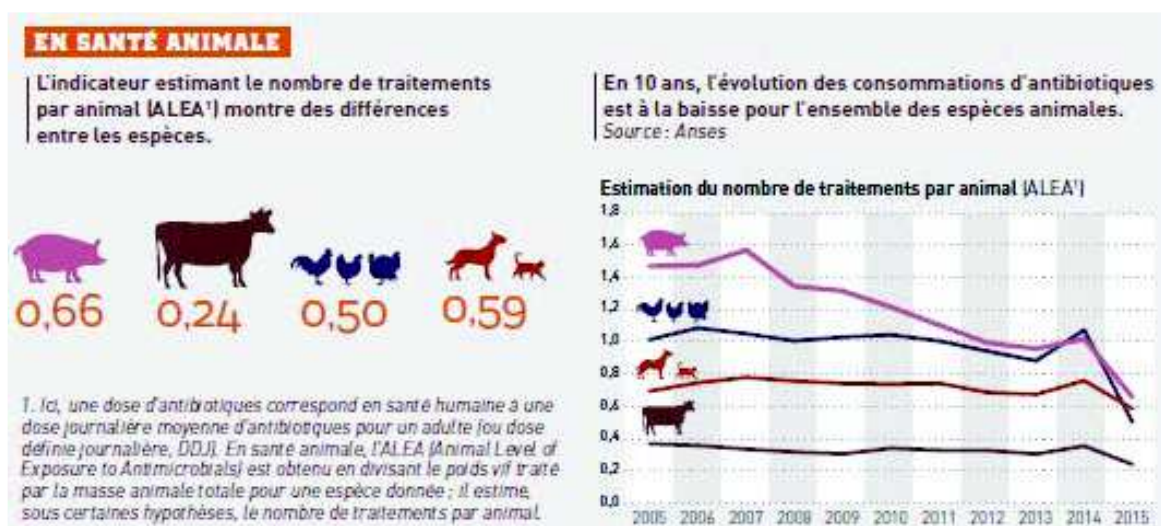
EN SANTÉ ANIMALE

L'indicateur estimant le nombre de traitements par animal (ALEA¹) montre des différences entre les espèces.

0,66 0,24 0,50 0,59

1. Ici, une dose d'antibiotiques correspond en santé humaine à une dose journalière moyenne d'antibiotiques pour un adulte (ou dose définie journalière, DDJ). En santé animale, l'ALEA (Animal Level of Exposure to Antimicrobials) est obtenu en divisant le poids vif traité par la masse animale totale pour une espèce donnée ; il estime, sous certaines hypothèses, le nombre de traitements par animal.

En 10 ans, l'évolution des consommations d'antibiotiques est à la baisse pour l'ensemble des espèces animales.
Source : Anses

Estimation du nombre de traitements par animal (ALEA¹)

1,8
1,6
1,4
1,2
1,0
0,8
0,6
0,4
0,2
0,0

2005 2006 2007 2008 2009 2010 2011 2012 2013 2014 2015